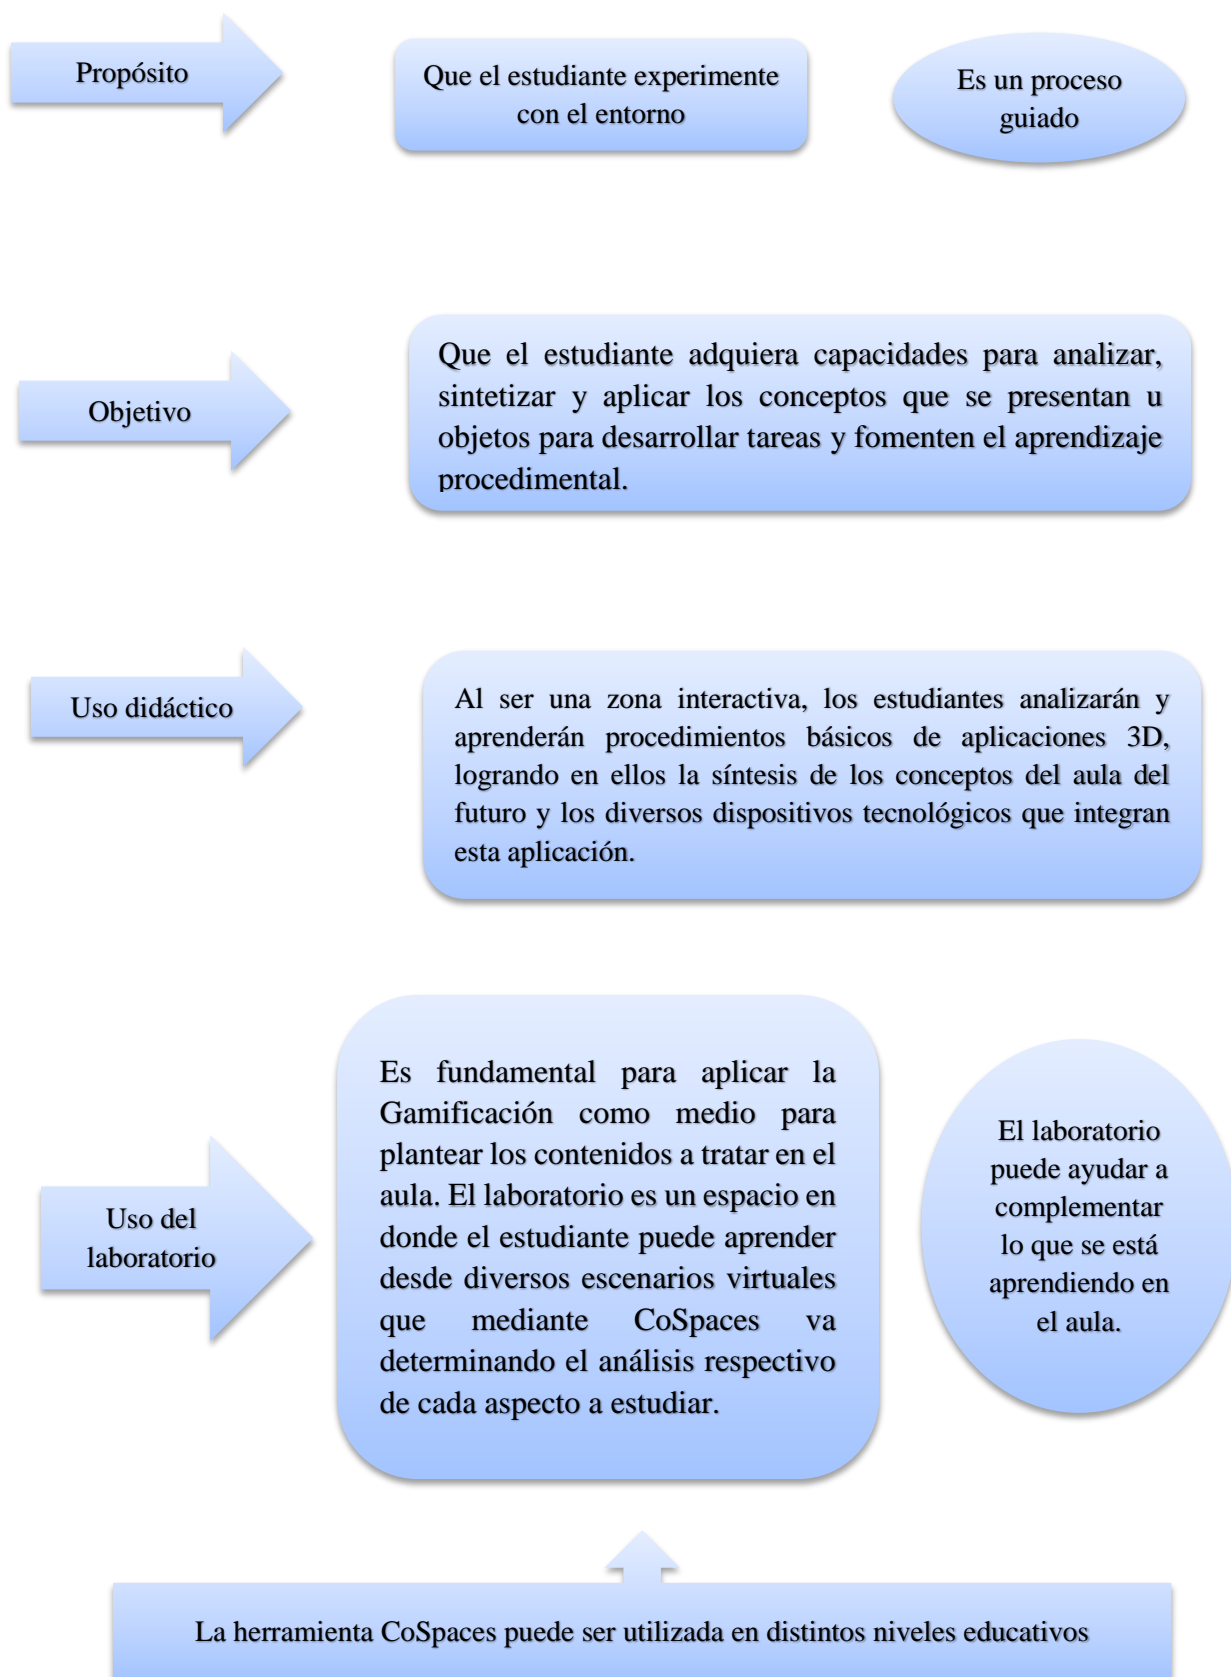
Propósito

Que el estudiante experimente con el entorno

Es un proceso guiado

Objetivo

Que el estudiante adquiera capacidades para analizar, sintetizar y aplicar los conceptos que se presentan u objetos para desarrollar tareas y fomenten el aprendizaje procedimental.

Uso didáctico

Al ser una zona interactiva, los estudiantes analizarán y aprenderán procedimientos básicos de aplicaciones 3D, logrando en ellos la síntesis de los conceptos del aula del futuro y los diversos dispositivos tecnológicos que integran esta aplicación.

Uso del laboratorio

Es fundamental para aplicar la Gamificación como medio para plantear los contenidos a tratar en el aula. El laboratorio es un espacio en donde el estudiante puede aprender desde diversos escenarios virtuales que mediante CoSpaces va determinando el análisis respectivo de cada aspecto a estudiar.

El laboratorio puede ayudar a complementar lo que se está aprendiendo en el aula.

La herramienta CoSpaces puede ser utilizada en distintos niveles educativos